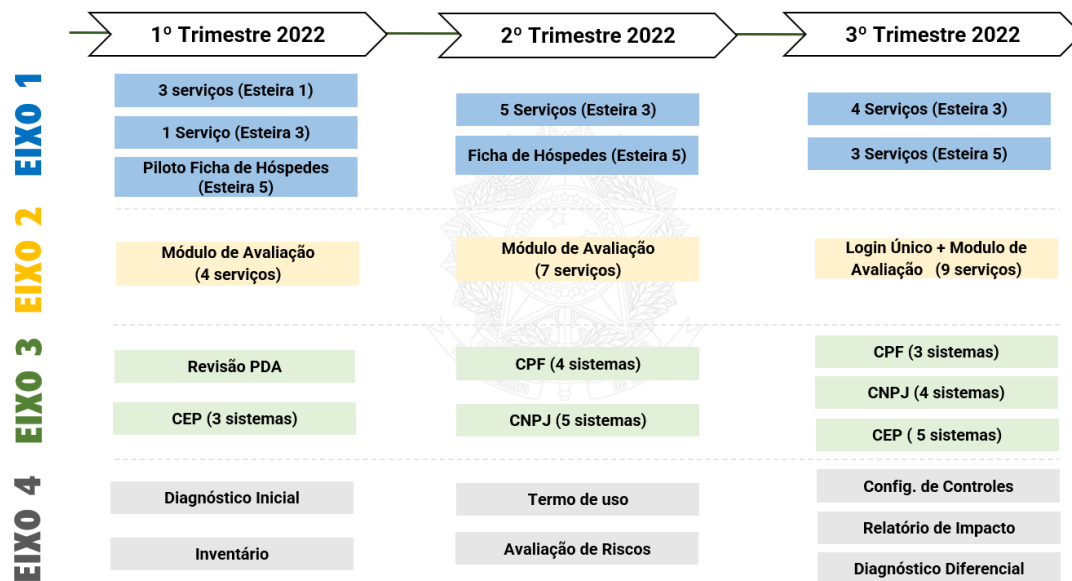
1º Trimestre 2022

2º Trimestre 2022

3º Trimestre 2022

EIXO 1

3 serviços (Esteira 1)

1 Serviço (Esteira 3)

Piloto Ficha de Hóspedes (Esteira 5)

5 Serviços (Esteira 3)

Ficha de Hóspedes (Esteira 5)

4 Serviços (Esteira 3)

3 Serviços (Esteira 5)

EIXO 2

Módulo de Avaliação (4 serviços)

Módulo de Avaliação (7 serviços)

Login Único + Modulo de Avaliação (9 serviços)

EIXO 3

Revisão PDA

CEP (3 sistemas)

CPF (4 sistemas)

CNPJ (5 sistemas)

CPF (3 sistemas)

CNPJ (4 sistemas)

CEP ( 5 sistemas)

EIXO 4

Diagnóstico Inicial

Inventário

Termo de uso

Avaliação de Riscos

Config. de Controles

Relatório de Impacto

Diagnóstico Diferencial